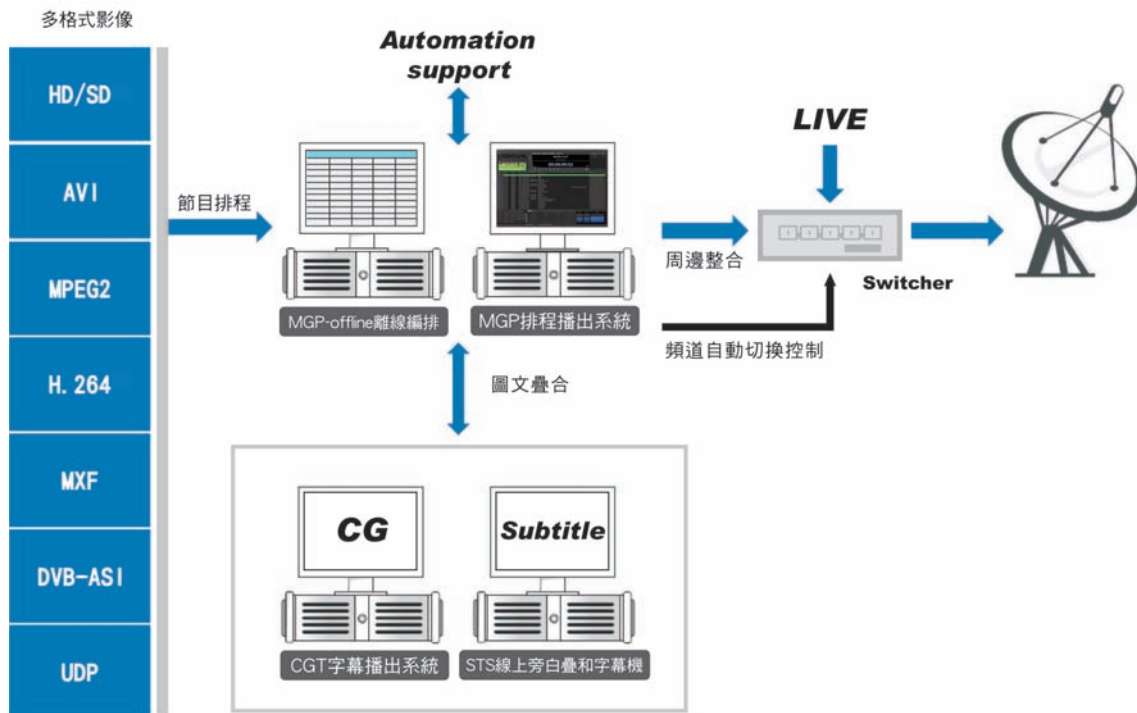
多格式影像

HD/SD

AVI

MPEG2

H. 264

MXF

DVB-ASI

UDP

節目排程

Automation support

MGP-offline離線編排

MGP排程播出系統

圖文疊合

LIVE

周邊整合

Switcher

頻道自動切換控制

CG

Subtitle

CGT字幕播出系統

STS線上旁白疊和字幕機